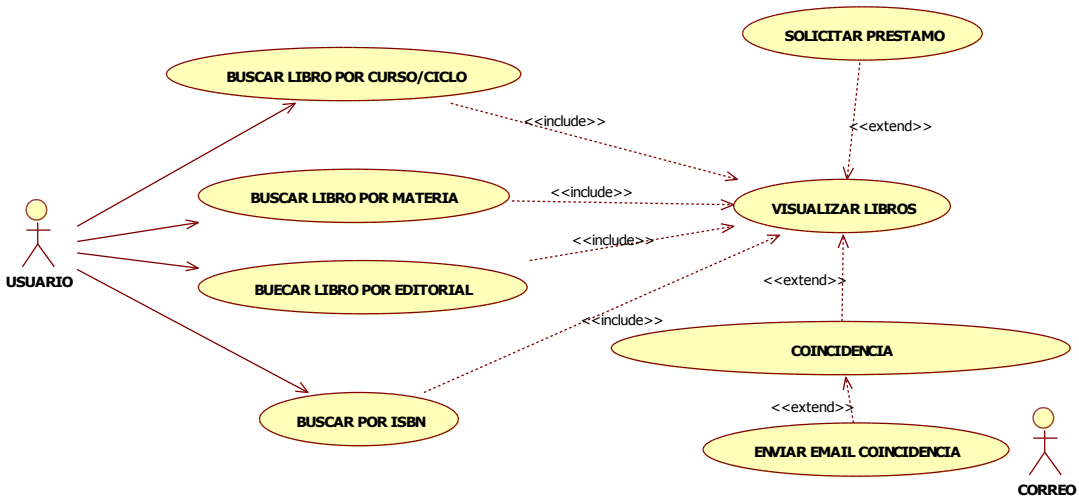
SOLICITAR PRESTAMO

BUSCAR LIBRO POR CURSO/CICLO

<<include>>

<<extend>>

BUSCAR LIBRO POR MATERIA

<<include>>

VISUALIZAR LIBROS

<<include>>

USUARIO

BUECAR LIBRO POR EDITORIAL

<<extend>>

<<include>>

COINCIDENCIA

BUSCAR POR ISBN

<<extend>>

ENVIAR EMAIL COINCIDENCIA

CORREO